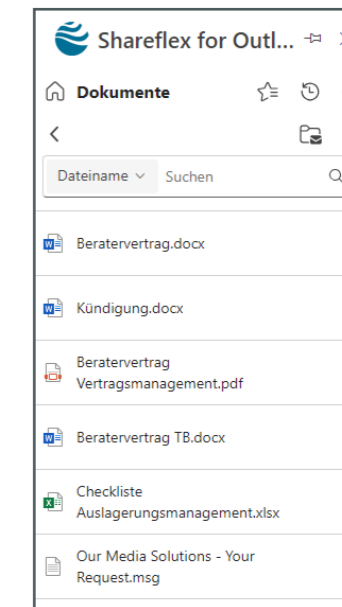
Shareflex for Outl...

Dokumente

Dateiname Suchen

Beratervertrag.docx

Kündigung.docx

Beratervertrag Vertragsmanagement.pdf

Beratervertrag TB.docx

Checkliste Auslagerungsmanagement.xlsx

Our Media Solutions - Your Request.msg